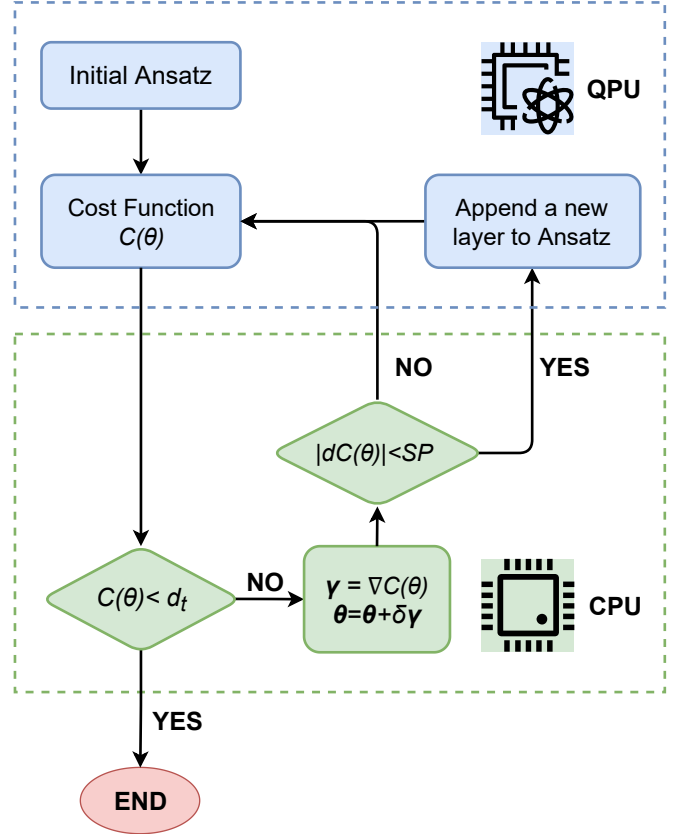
Initial Ansatz

QPU

Cost Function $C(\theta)$

Append a new layer to Ansatz

NO

YES

$|dC(\theta)|<SP$

$C(\theta)< d_t$

NO

$\boldsymbol{\gamma} = \nabla C(\theta)$
$\boldsymbol{\theta}=\boldsymbol{\theta}+\delta\boldsymbol{\gamma}$

CPU

YES

END